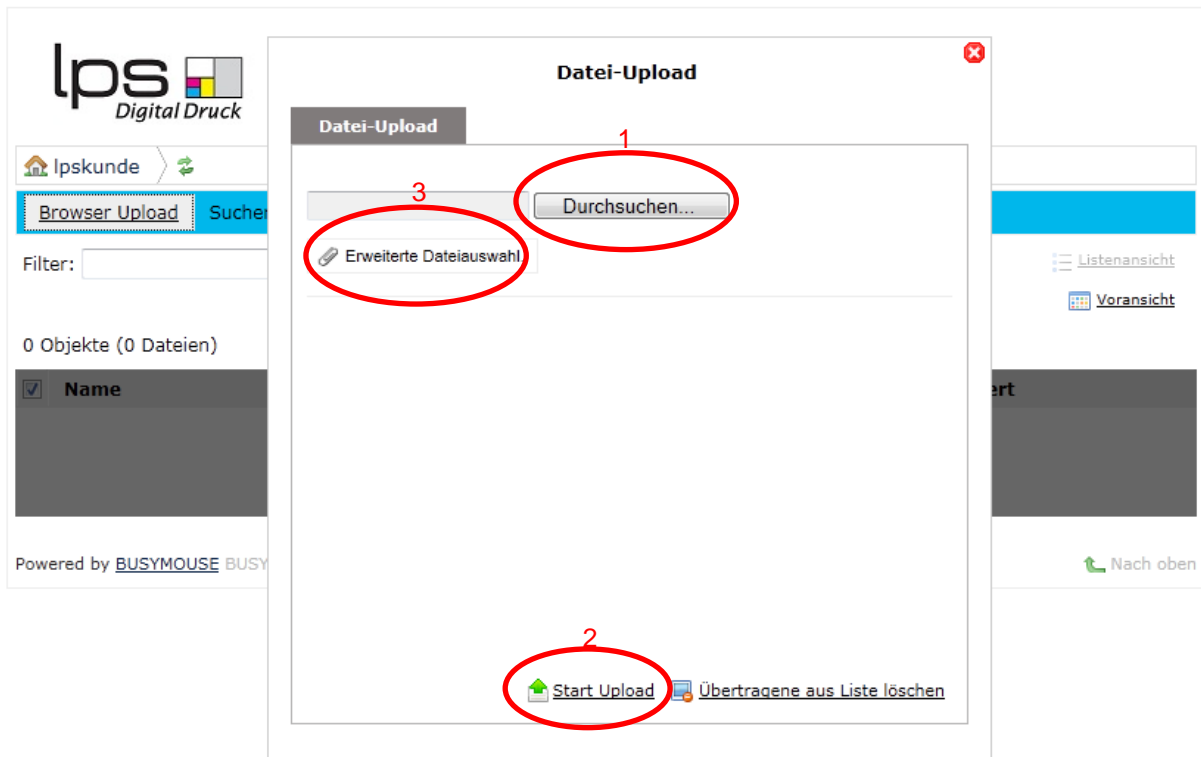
lps
Digital Druck

lpskunde

Browser Upload
Suche

Filter:

0 Objekte (0 Dateien)

Name

Powered by BUSYMOUSE BUSY

Datei-Upload

Datei-Upload

1

3

Durchsuchen...

Erweiterte Dateiauswahl

2

Start Upload
Übertragene aus Liste löschen

Listenansicht
Voransicht

ert

Nach oben